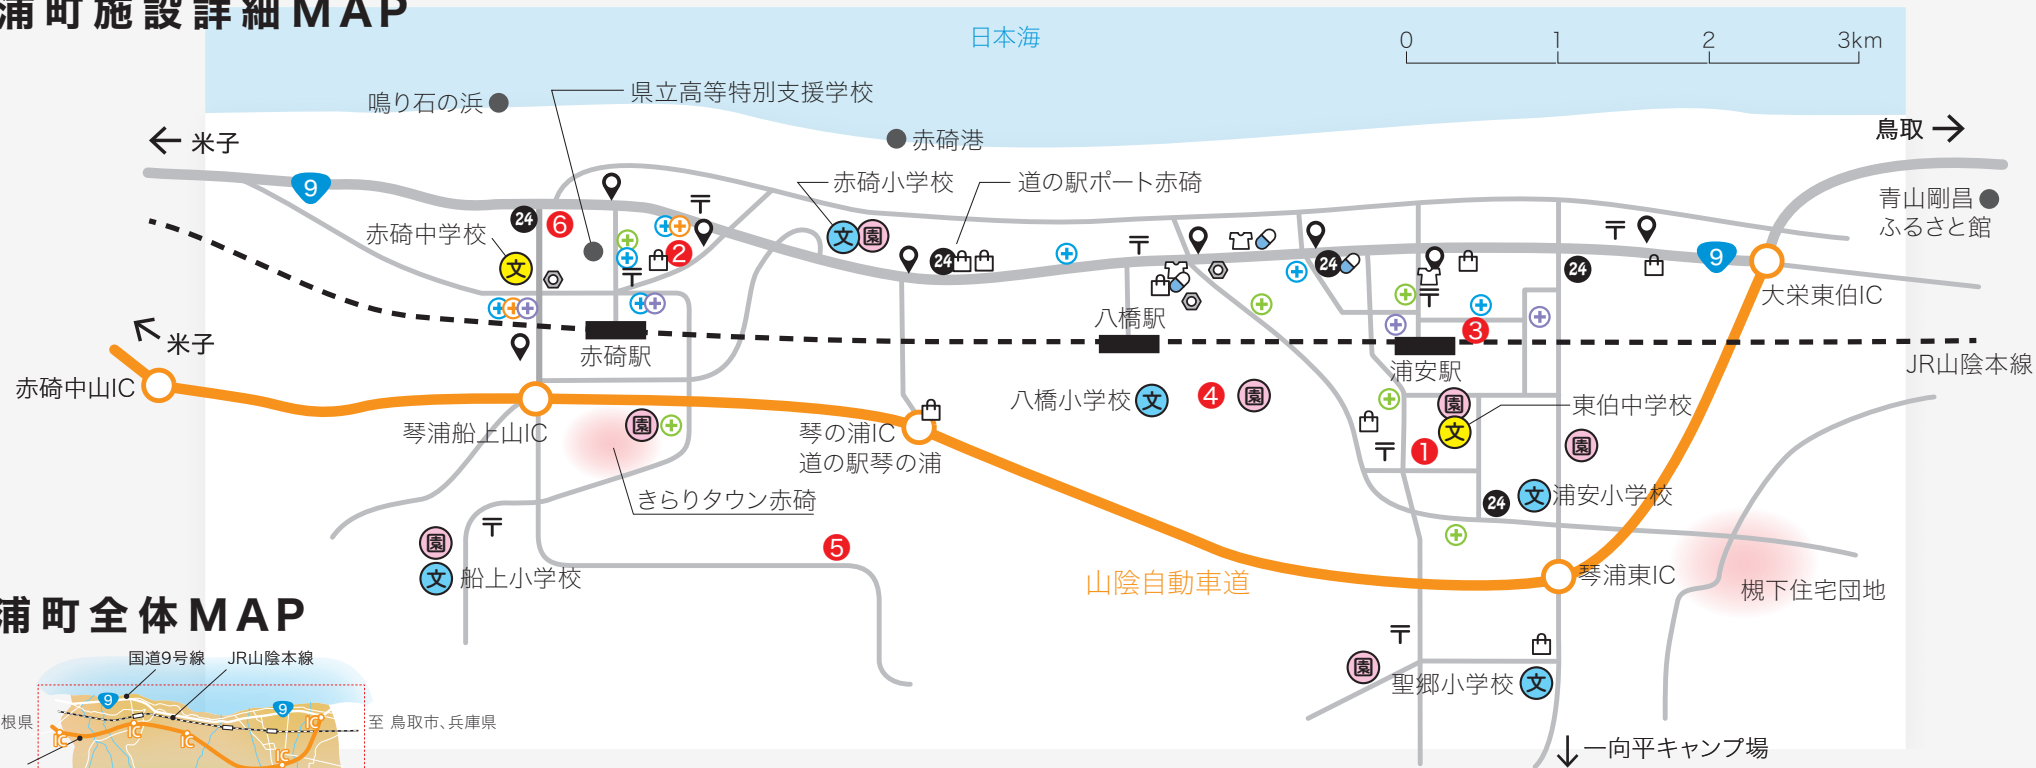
浦町施設詳細MAP

日本海

0 1 2 3km

鳴り石の浜

県立高等特別支援学校

赤碕港

← 米子

鳥取 →

9

赤碕小学校

道の駅ポート赤碕

青山剛昌 ふるさと館

赤碕中学校

24 6

2

文

文 園

24

〒

24

24

9

大栄東伯IC

〒

〒

3

八橋駅

↖ 米子

赤碕駅

浦安駅

JR山陰本線

赤碕中山IC

八橋小学校 文

4 園

東伯中学校

園

文

琴浦船上山IC

園

琴の浦IC

道の駅琴の浦

〒

1

園

きらりタウン赤碕

24 文 浦安小学校

〒

園

5

文 船上小学校

山陰自動車道

琴浦東IC

槻下住宅団地

浦町全体MAP

国道9号線 JR山陰本線

根県

9

9

至 鳥取市、兵庫県

〒

園

聖郷小学校 文

↓ 一向平キャンプ場